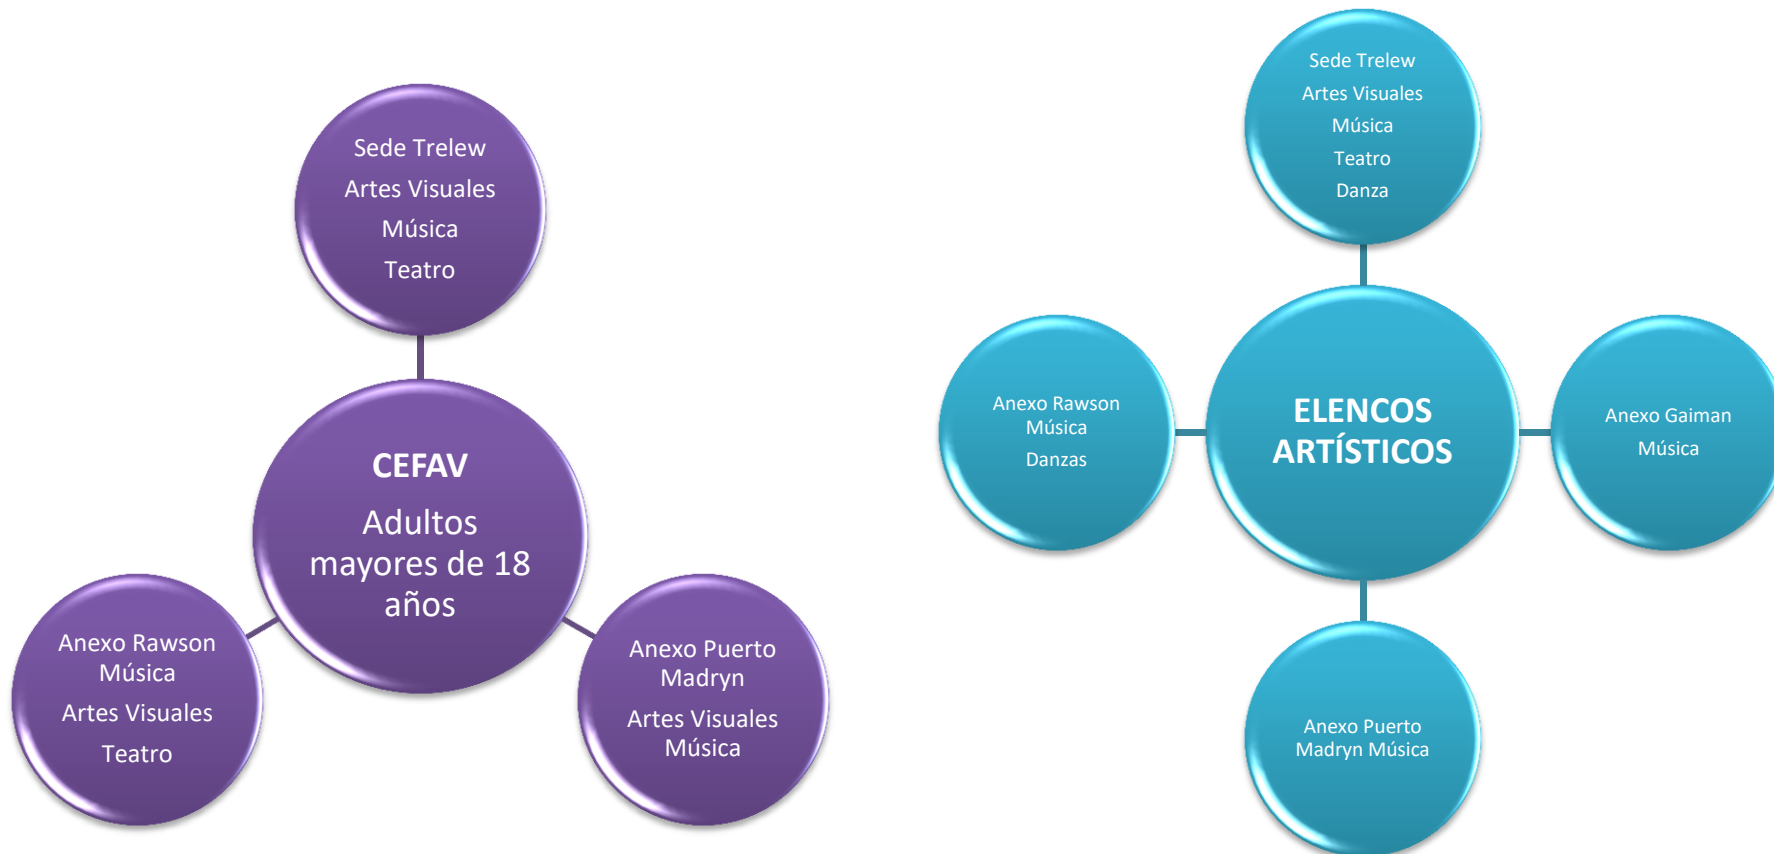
Sede Trelew
Artes Visuales
Música
Teatro

CEFAV
Adultos mayores de 18 años

Anexo Rawson
Música
Artes Visuales
Teatro

Anexo Puerto Madryn
Artes Visuales
Música

Sede Trelew
Artes Visuales
Música
Teatro
Danza

Anexo Rawson
Música
Danzas

ELENCOS ARTÍSTICOS

Anexo Gaiman
Música

Anexo Puerto Madryn Música